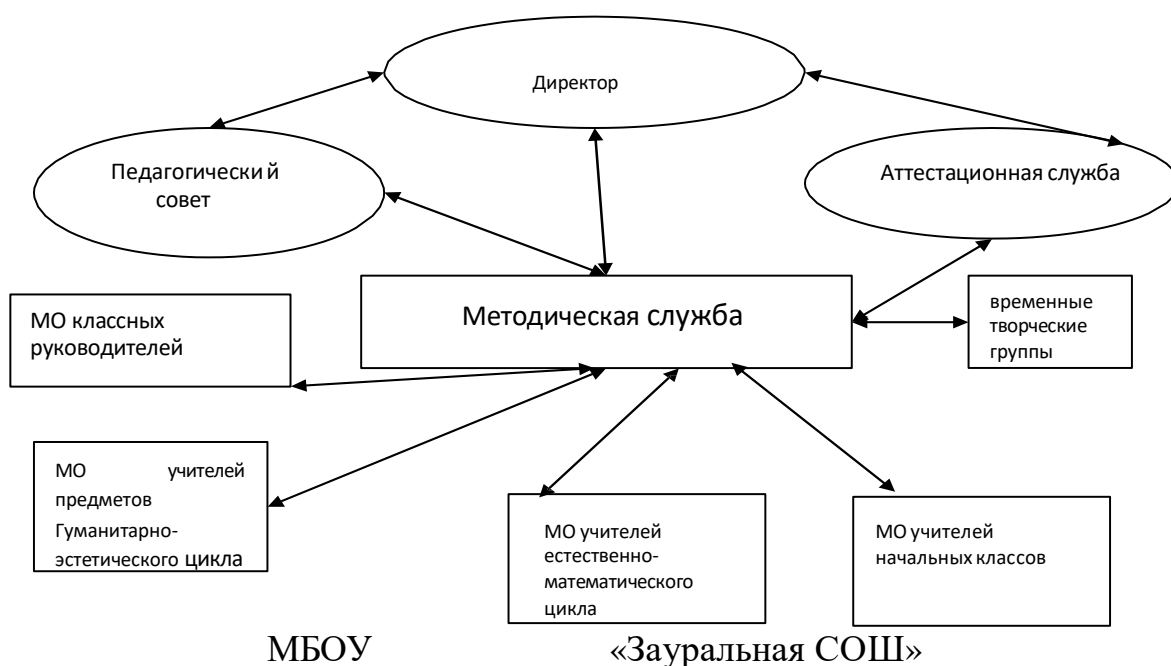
Директор

Педагогический совет

Аттестационная служба

Методическая служба

МО классных руководителей

временные творческие группы

МО учителей предметов Гуманитарно-эстетического цикла

МО учителей естественно-математического цикла

МО учителей начальных классов

МБОУ «Зауральная СОШ»